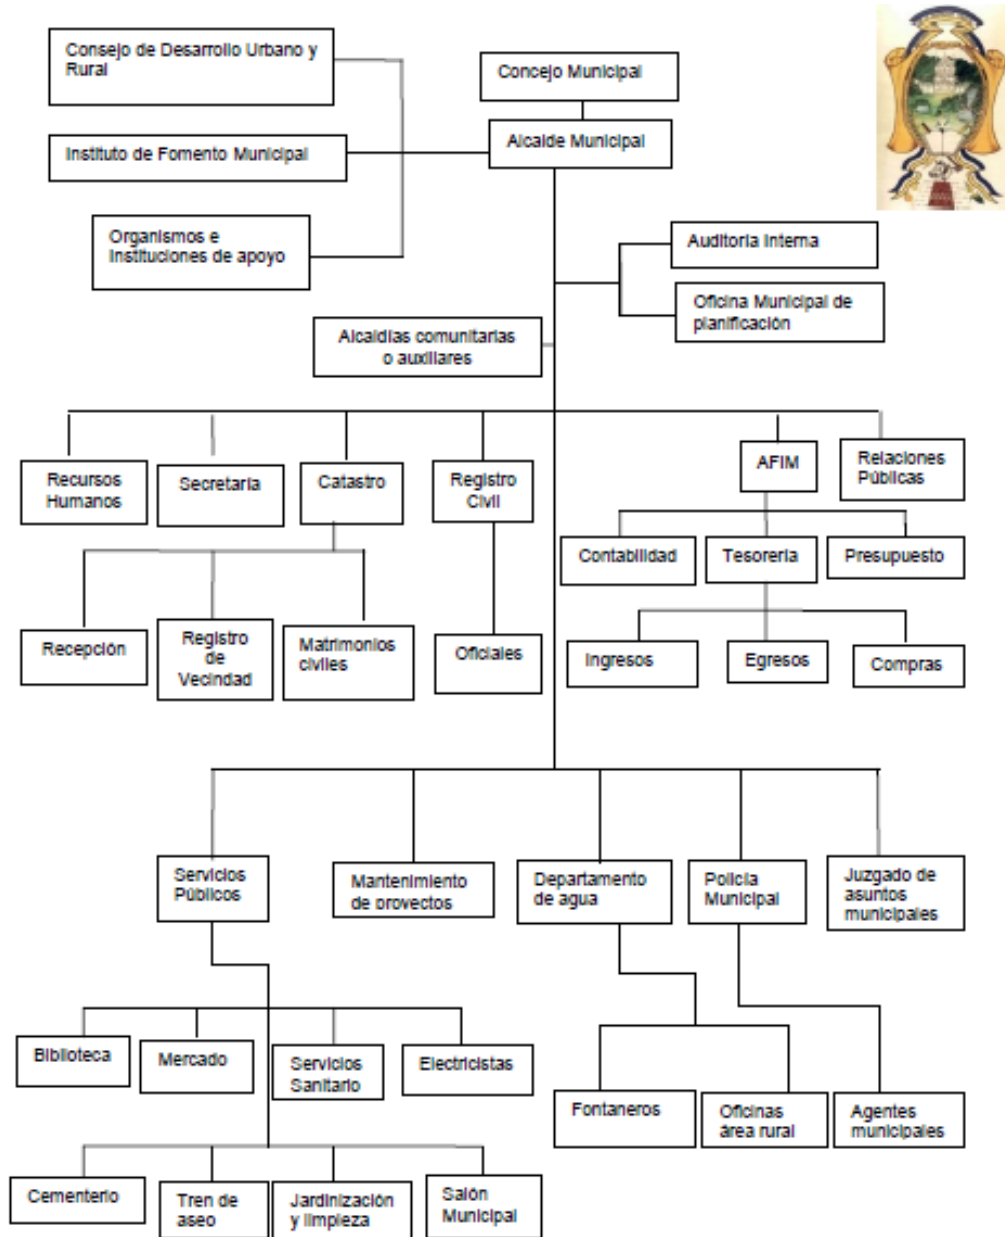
Consejo de Desarrollo Urbano y Rural

Concejo Municipal

Instituto de Fomento Municipal

Alcalde Municipal

Organismos e instituciones de apoyo

Auditoria Interna

Oficina Municipal de planificación

Alcaldías comunitarias o auxiliares

Recursos Humanos

Secretaria

Catastro

Registro Civil

AFIM

Relaciones Públicas

Contabilidad

Tesorería

Presupuesto

Recepción

Registro de Vecindad

Matrimonios civiles

Oficiales

Ingresos

Egresos

Compras

Servicios Públicos

Mantenimiento de provectos

Departamento de agua

Policía Municipal

Juzgado de asuntos municipales

Biblioteca

Mercado

Servicios Sanitario

Electricistas

Fontaneros

Oficinas área rural

Agentes municipales

Cementerio

Tren de aseo

Jardinización y limpieza

Salón Municipal